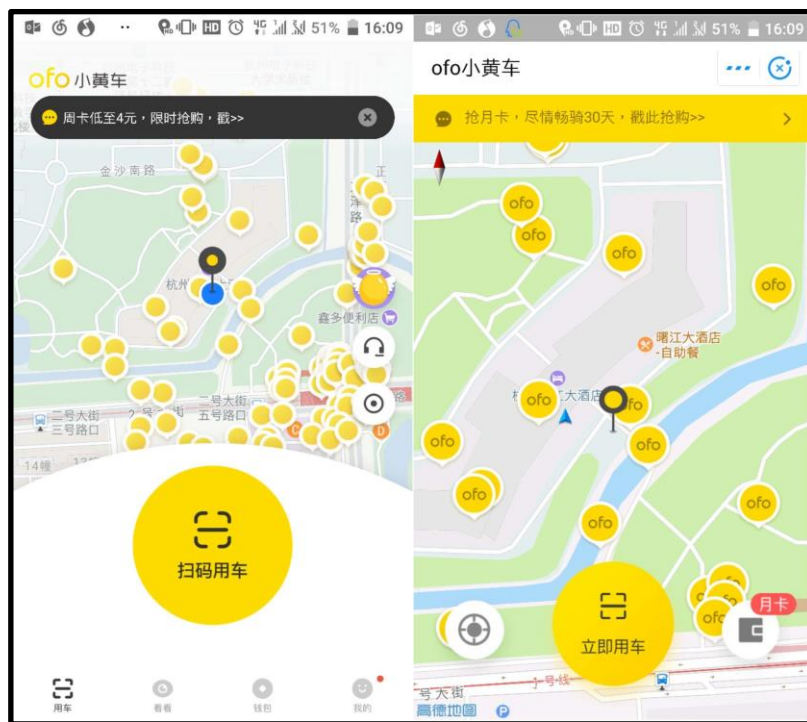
51% 16:09

ofo小黄车

周卡低至4元，限时抢购，戳>>

金沙南路

杭州

鑫多便利店

二号大街
三号路口

二号大街
五号路口

14幢

扫码用车

用车 看看 钱包 我的

51% 16:09

ofo小黄车

抢月卡，尽情畅骑30天，戳此抢购>>

ofo ofo ofo ofo ofo ofo ofo ofo ofo ofo ofo ofo ofo

曙江大酒店
-自助餐

大酒店

立即用车

月卡

号大街

1号线

高德地图